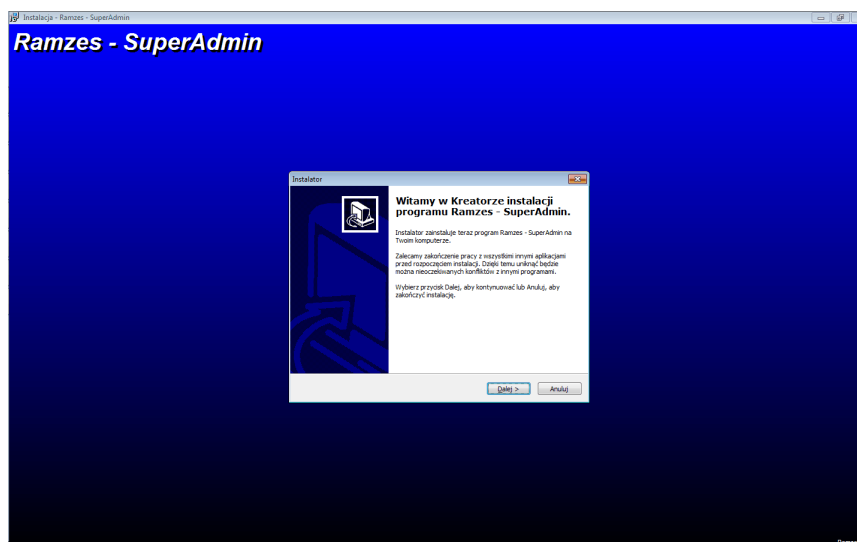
Instalacja - Ramzes - SuperAdmin

Ramzes - SuperAdmin

Instalator

Witamy w Kreatorze instalacji programu Ramzes - SuperAdmin.

Instalator zainstaluje teraz program Ramzes - SuperAdmin na Twoim komputerze.

Zalecamy zakończenie pracy z wszystkimi innymi aplikacjami przed rozpoczęciem instalacji. Dzięki temu unikniesz będzie można nieoczekiwanych konfliktów z innymi programami.

Wybierz przycisk Dalej, aby kontynuować lub Anuluj, aby zakończyć instalację.

Dalej >
Anuluj

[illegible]